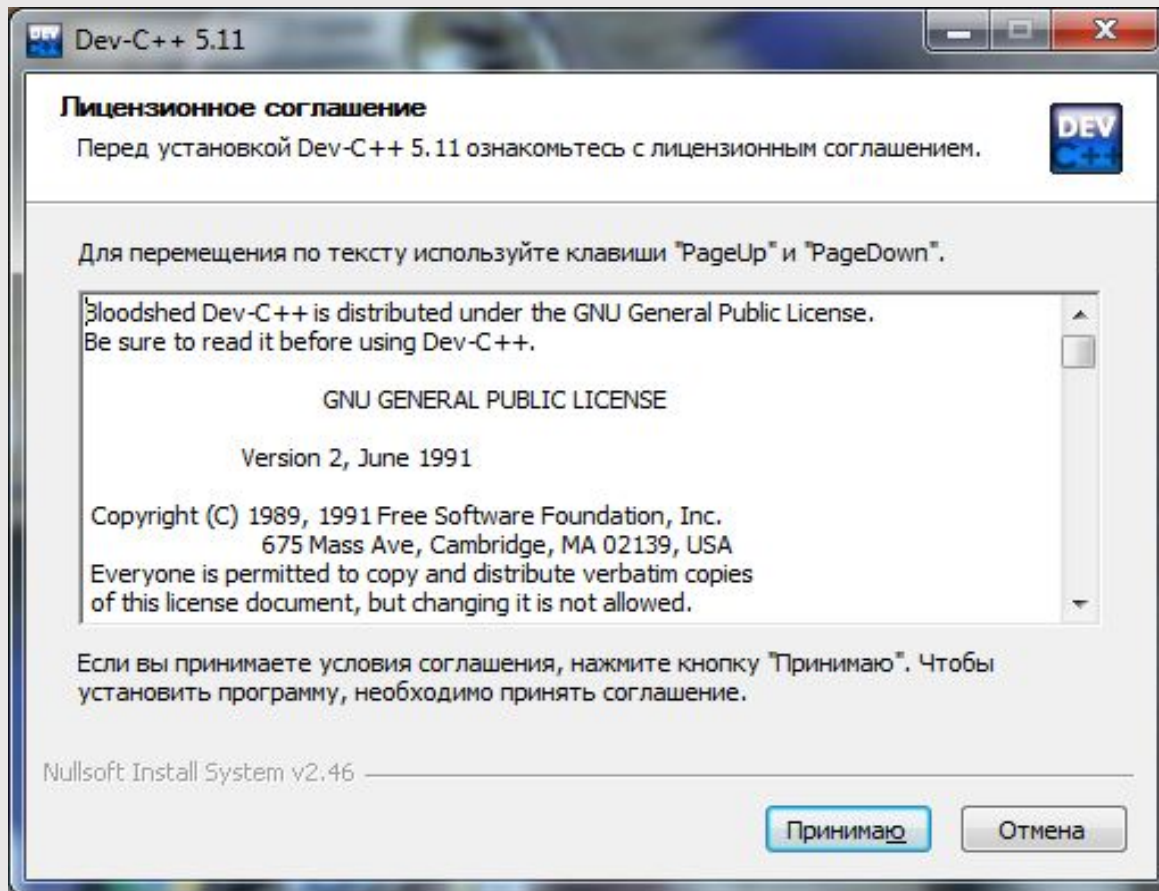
Dev-C++ 5.11

Лицензионное соглашение

Перед установкой Dev-C++ 5.11 ознакомьтесь с лицензионным соглашением.

DEV C++

Для перемещения по тексту используйте клавиши "PageUp" и "PageDown".

Bloodshed Dev-C++ is distributed under the GNU General Public License.
Be sure to read it before using Dev-C++.

GNU GENERAL PUBLIC LICENSE

Version 2, June 1991

Copyright (C) 1989, 1991 Free Software Foundation, Inc.
675 Mass Ave, Cambridge, MA 02139, USA
Everyone is permitted to copy and distribute verbatim copies
of this license document, but changing it is not allowed.

Если вы принимаете условия соглашения, нажмите кнопку "Принимаю". Чтобы установить программу, необходимо принять соглашение.

Nullsoft Install System v2.46

Принимаю

Отмена